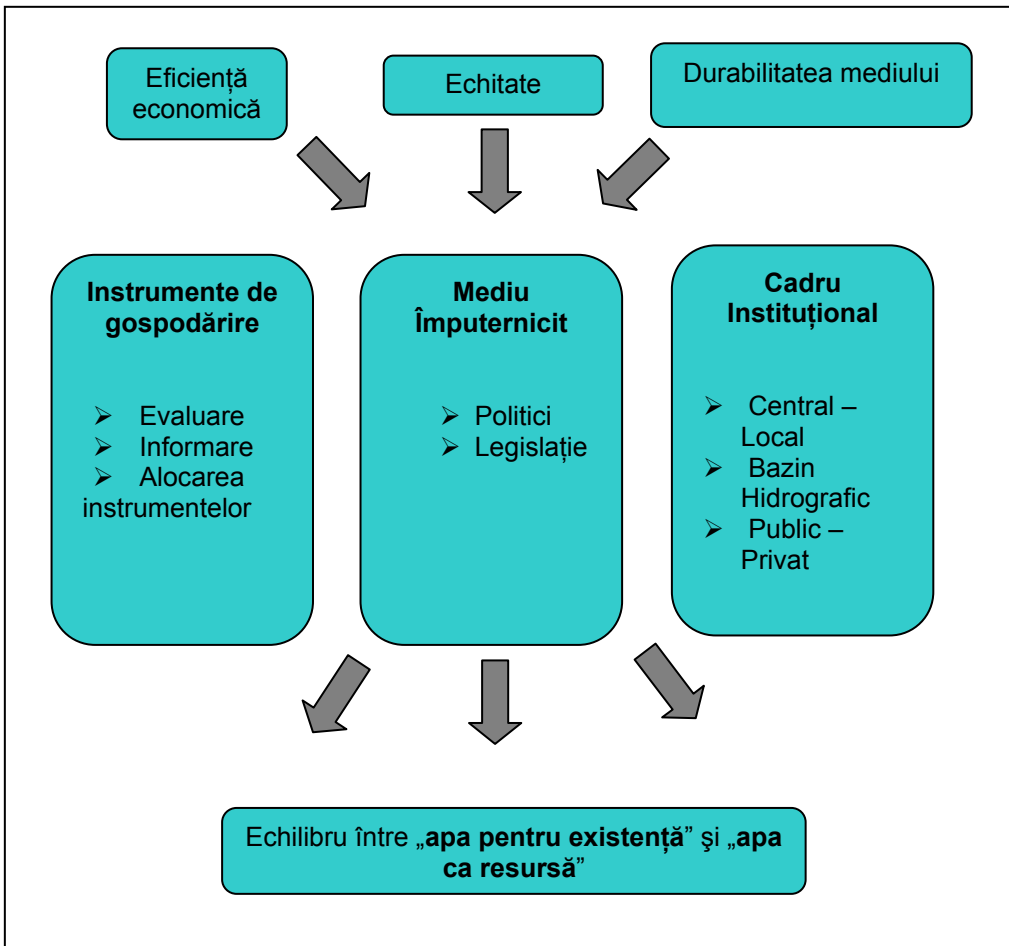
Eficiență economică

Echitate

Durabilitatea mediului

**Instrumente de gospodărire**

➢ Evaluare
➢ Informare
➢ Alocarea instrumentelor

**Mediu Împuternicit**

➢ Politici
➢ Legislație

**Cadru Instituțional**

➢ Central – Local
➢ Bazin Hidrografic
➢ Public – Privat

Echilibru între „**apa pentru existență**” şi „**apa ca resursă**”